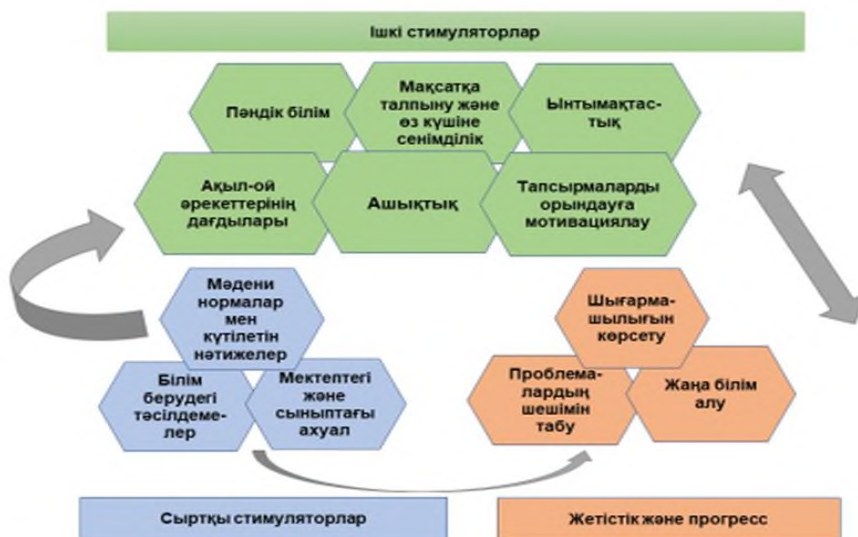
Ішкі стимуляторлар

Пәндік білім

Мақсатқа талпыну және өз күшіне сенімділік

Ынтымақтас-тық

Ақыл-ой әрекеттерінің дағдылары

Ашықтық

Тапсырмаларды орындауға мотивациялау

Мәдени нормалар мен күтілетін нәтижелер

Білім берудегі тәсілдеме-лер

Мектептегі және сыныптағы ахуал

Шығарма-шылығын көрсету

Проблема-лардың шешімін табу

Жаңа білім алу

Сыртқы стимуляторлар

Жетістік және прогресс